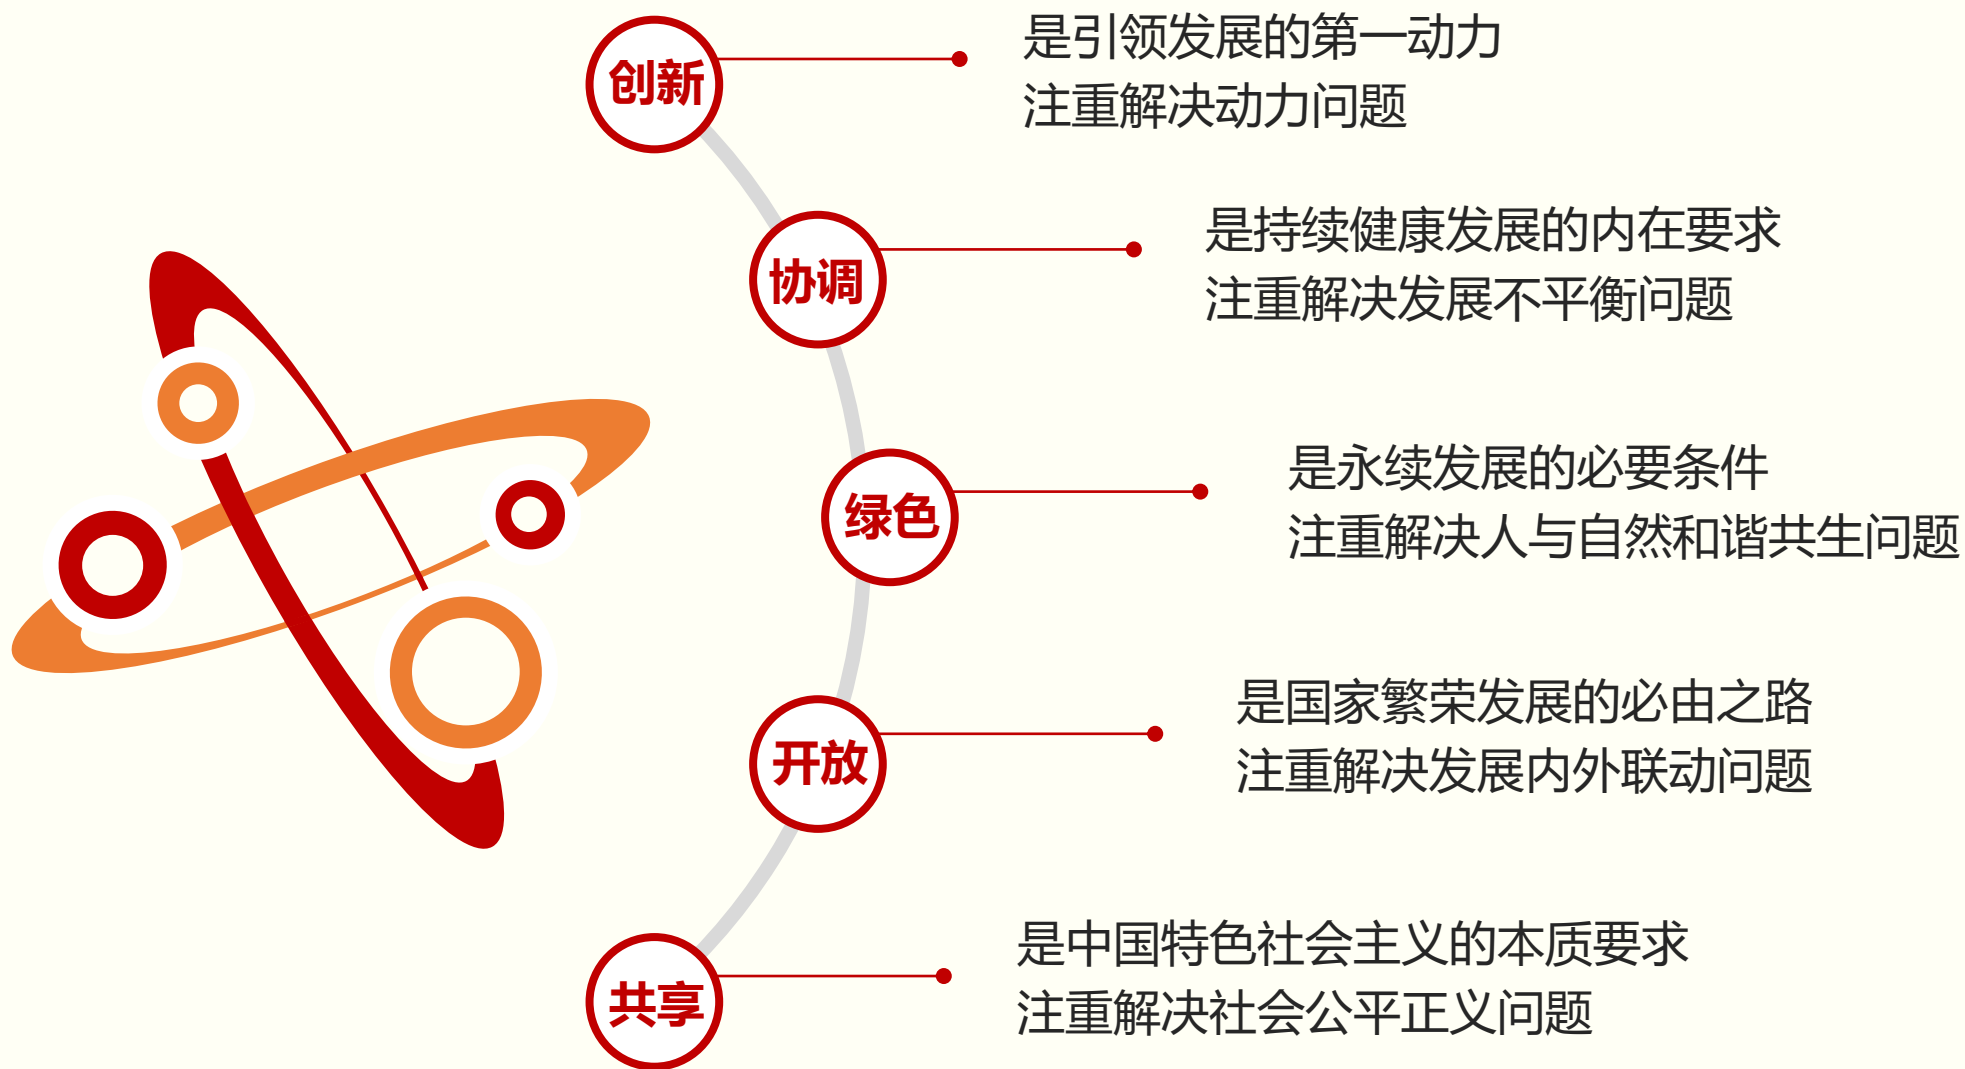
创新

是引领发展的第一动力
注重解决动力问题

协调

是持续健康发展的内在要求
注重解决发展不平衡问题

绿色

是永续发展的必要条件
注重解决人与自然和谐共生问题

开放

是国家繁荣发展的必由之路
注重解决发展内外联动问题

共享

是中国特色社会主义的本质要求
注重解决社会公平正义问题